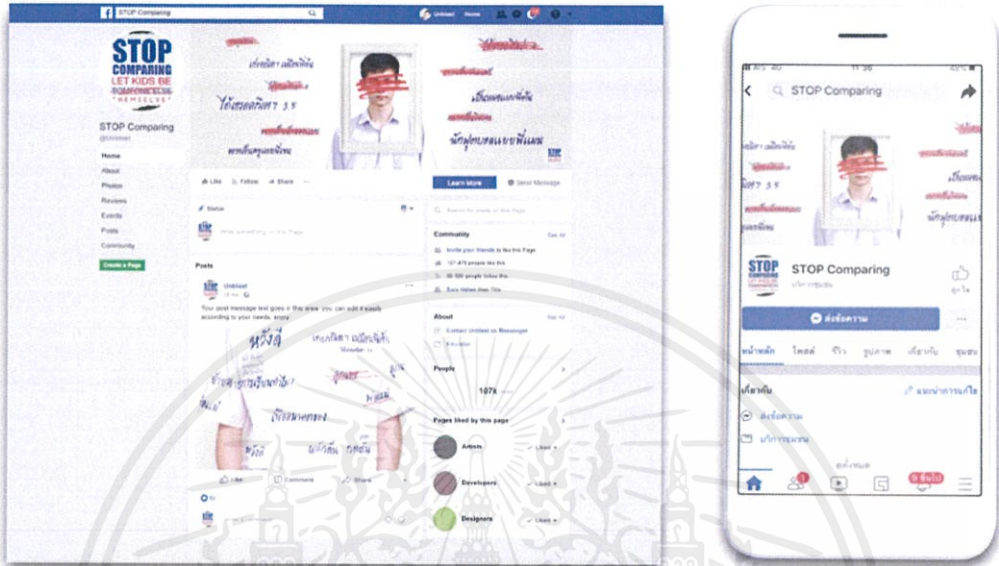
STOP Comparing

Unlimet Home

STOP COMPARING LET KIDS BE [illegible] "HEMSELVE"

STOP Comparing
@Unlimet

Home
About
Photos
Reviews
Events
Posts
Community

Create a Page

เก่งคณิต เหมือนพี่เขา
ได้เกรดเฉลี่ย 3.5
เป็นหมอเหมือนพี่เขา
นักฟุตบอลเหมือนพี่เขา

Like Follow Share

Learn More
Send Message

Status
Write something on this Page

Search for posts on this Page

Community See All
Invite your friends to like this Page
121,470 people like this
95,560 people follow this
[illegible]

Posts

Unlimet
Your post message text goes in this area you can edit it easily according to your needs, enjoy

หวังดี
เก่งคณิต เหมือนพี่เขา
เรียนหมอ
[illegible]

Like Comment Share

About See All
Contact Unlimet on Messenger
Education

People
107k

Pages liked by this page
Artists Liked
Developers Liked
Designers Liked

STOP Comparing

STOP Comparing
บริการชุมชน

ส่งข้อความ

หน้าหลัก โพสต์ รีวิว รูปภาพ เกี่ยวกับ ชุมชน

เกี่ยวกับ
แนะนำการแก้ไข
ส่งข้อความ
บริการชุมชน
ดูทั้งหมด

9 ขึ้นไป